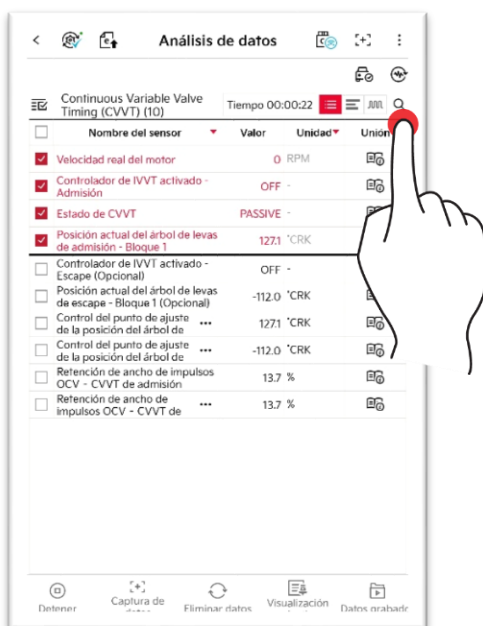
Análisis de datos

Continuous Variable Valve Timing (CVVT) (10)
Tiempo 00:00:22

| | Nombre del sensor | Valor | Unidad | Unión |
|---|---|---|---|---|
| ☑ | Velocidad real del motor | 0 | RPM | |
| ☑ | Controlador de IVVT activado - Admisión | OFF | - | |
| ☑ | Estado de CVVT | PASSIVE | - | |
| ☑ | Posición actual del árbol de levas de admisión - Bloque 1 | 127.1 | °CRK | |
| ☐ | Controlador de IVVT activado - Escape (Opcional) | OFF | - | |
| ☐ | Posición actual del árbol de levas de escape - Bloque 1 (Opcional) | -112.0 | °CRK | |
| ☐ | Control del punto de ajuste de la posición del árbol de ••• | 127.1 | °CRK | |
| ☐ | Control del punto de ajuste de la posición del árbol de ••• | -112.0 | °CRK | |
| ☐ | Retención de ancho de impulsos OCV - CVVT de admisión | 13.7 | % | |
| ☐ | Retención de ancho de impulsos OCV - CVVT de ••• | 13.7 | % | |

Detener
Captura de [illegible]
Eliminar datos
Visualización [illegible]
Datos grabad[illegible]